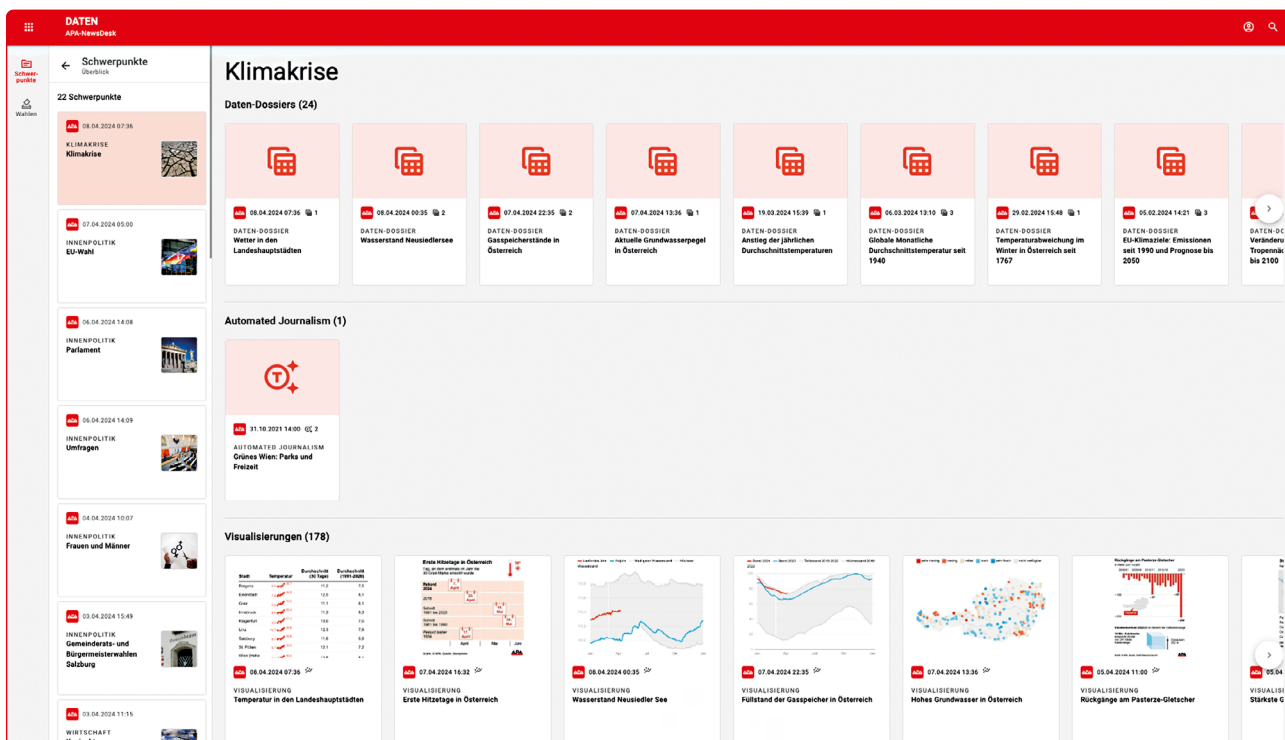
DATEN
APA-NewsDesk

Schwerpunkte
Wahlen

Schwerpunkte
Überblick

22 Schwerpunkte

08.04.2024 07:36
KLIMAKRISE
Klimakrise

07.04.2024 05:00
INNENPOLITIK
EU-Wahl

06.04.2024 14:08
INNENPOLITIK
Parlament

06.04.2024 14:09
INNENPOLITIK
Umfragen

04.04.2024 10:07
INNENPOLITIK
Frauen und Männer

03.04.2024 15:49
INNENPOLITIK
Gemeinderats- und Bürgermeisterwahlen Salzburg

03.04.2024 11:15
WIRTSCHAFT
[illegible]

Klimakrise

Daten-Dossiers (24)

08.04.2024 07:36 1
DATEN-DOSSIER
Wetter in den Landeshauptstädten

08.04.2024 00:35 2
DATEN-DOSSIER
Wasserstand Neusiedlersee

07.04.2024 22:35 2
DATEN-DOSSIER
Gasspeicherstände in Österreich

07.04.2024 13:36 1
DATEN-DOSSIER
Aktuelle Grundwasserpegel in Österreich

19.03.2024 15:39 1
DATEN-DOSSIER
Anstieg der jährlichen Durchschnittstemperaturen

06.03.2024 13:10 3
DATEN-DOSSIER
Globale Monatliche Durchschnittstemperatur seit 1940

29.02.2024 15:48 1
DATEN-DOSSIER
Temperaturabweichung im Winter in Österreich seit 1767

05.02.2024 14:21 3
DATEN-DOSSIER
EU-Klimaziele: Emissionen seit 1990 und Prognose bis 2050

DATEN-DOSSIER
Veränderu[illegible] Tropennä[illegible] bis 2100

Automated Journalism (1)

31.10.2021 14:00 2
AUTOMATED JOURNALISM
Grünes Wien: Parks und Freizeit

Visualisierungen (178)

08.04.2024 07:36
VISUALISIERUNG
Temperatur in den Landeshauptstädten

07.04.2024 16:32
VISUALISIERUNG
Erste Hitzetage in Österreich

08.04.2024 00:35
VISUALISIERUNG
Wasserstand Neusiedler See

07.04.2024 22:35
VISUALISIERUNG
Füllstand der Gasspeicher in Österreich

07.04.2024 13:36
VISUALISIERUNG
Hohes Grundwasser in Österreich

05.04.2024 11:00
VISUALISIERUNG
Rückgänge am Pasterze-Gletscher

VISUALISIERUNG
Stärkste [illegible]